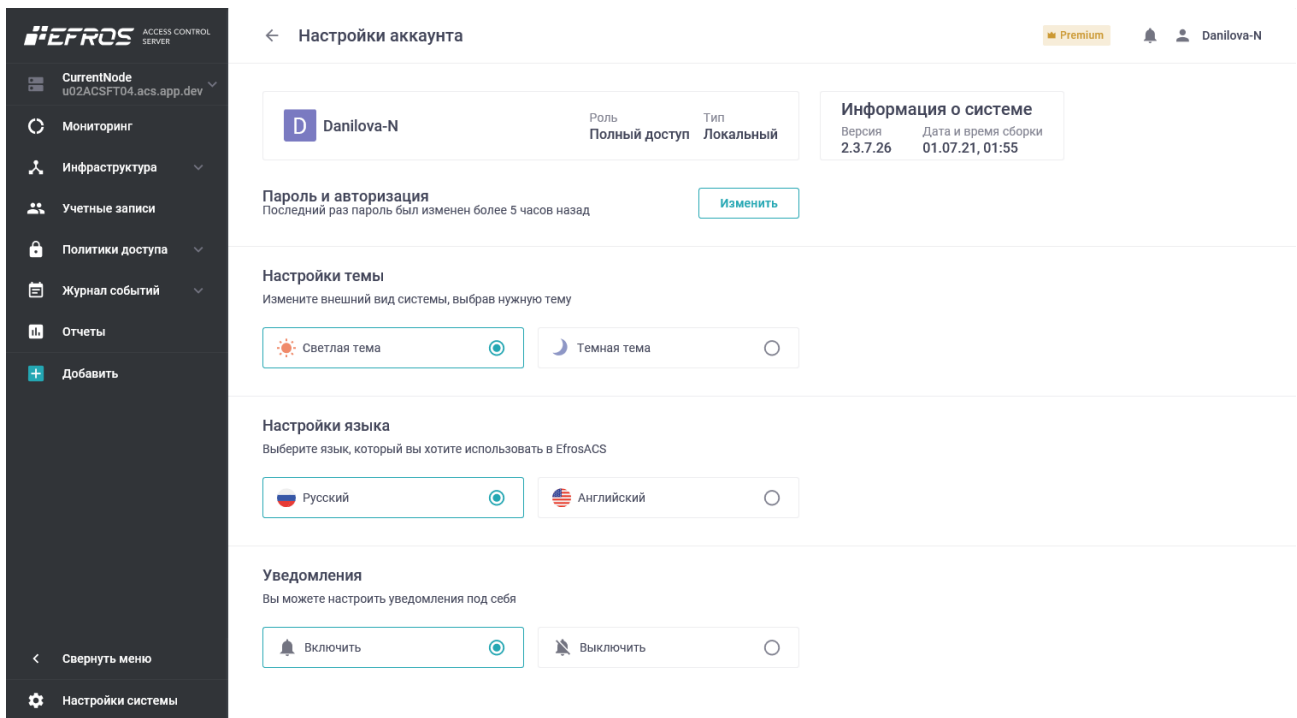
EFROS ACCESS CONTROL SERVER

CurrentNode
u02ACSFT04.acs.app.dev

Мониторинг

Инфраструктура

Учетные записи

Политики доступа

Журнал событий

Отчеты

Добавить

Свернуть меню

Настройки системы

← Настройки аккаунта

Premium

Danilova-N

D Danilova-N

Роль
Полный доступ

Тип
Локальный

Информация о системе
Версия
2.3.7.26
Дата и время сборки
01.07.21, 01:55

Пароль и авторизация
Последний раз пароль был изменен более 5 часов назад

Изменить

Настройки темы
Измените внешний вид системы, выбрав нужную тему

Светлая тема

Темная тема

Настройки языка
Выберите язык, который вы хотите использовать в EfrosACS

Русский

Английский

Уведомления
Вы можете настроить уведомления под себя

Включить

Выключить